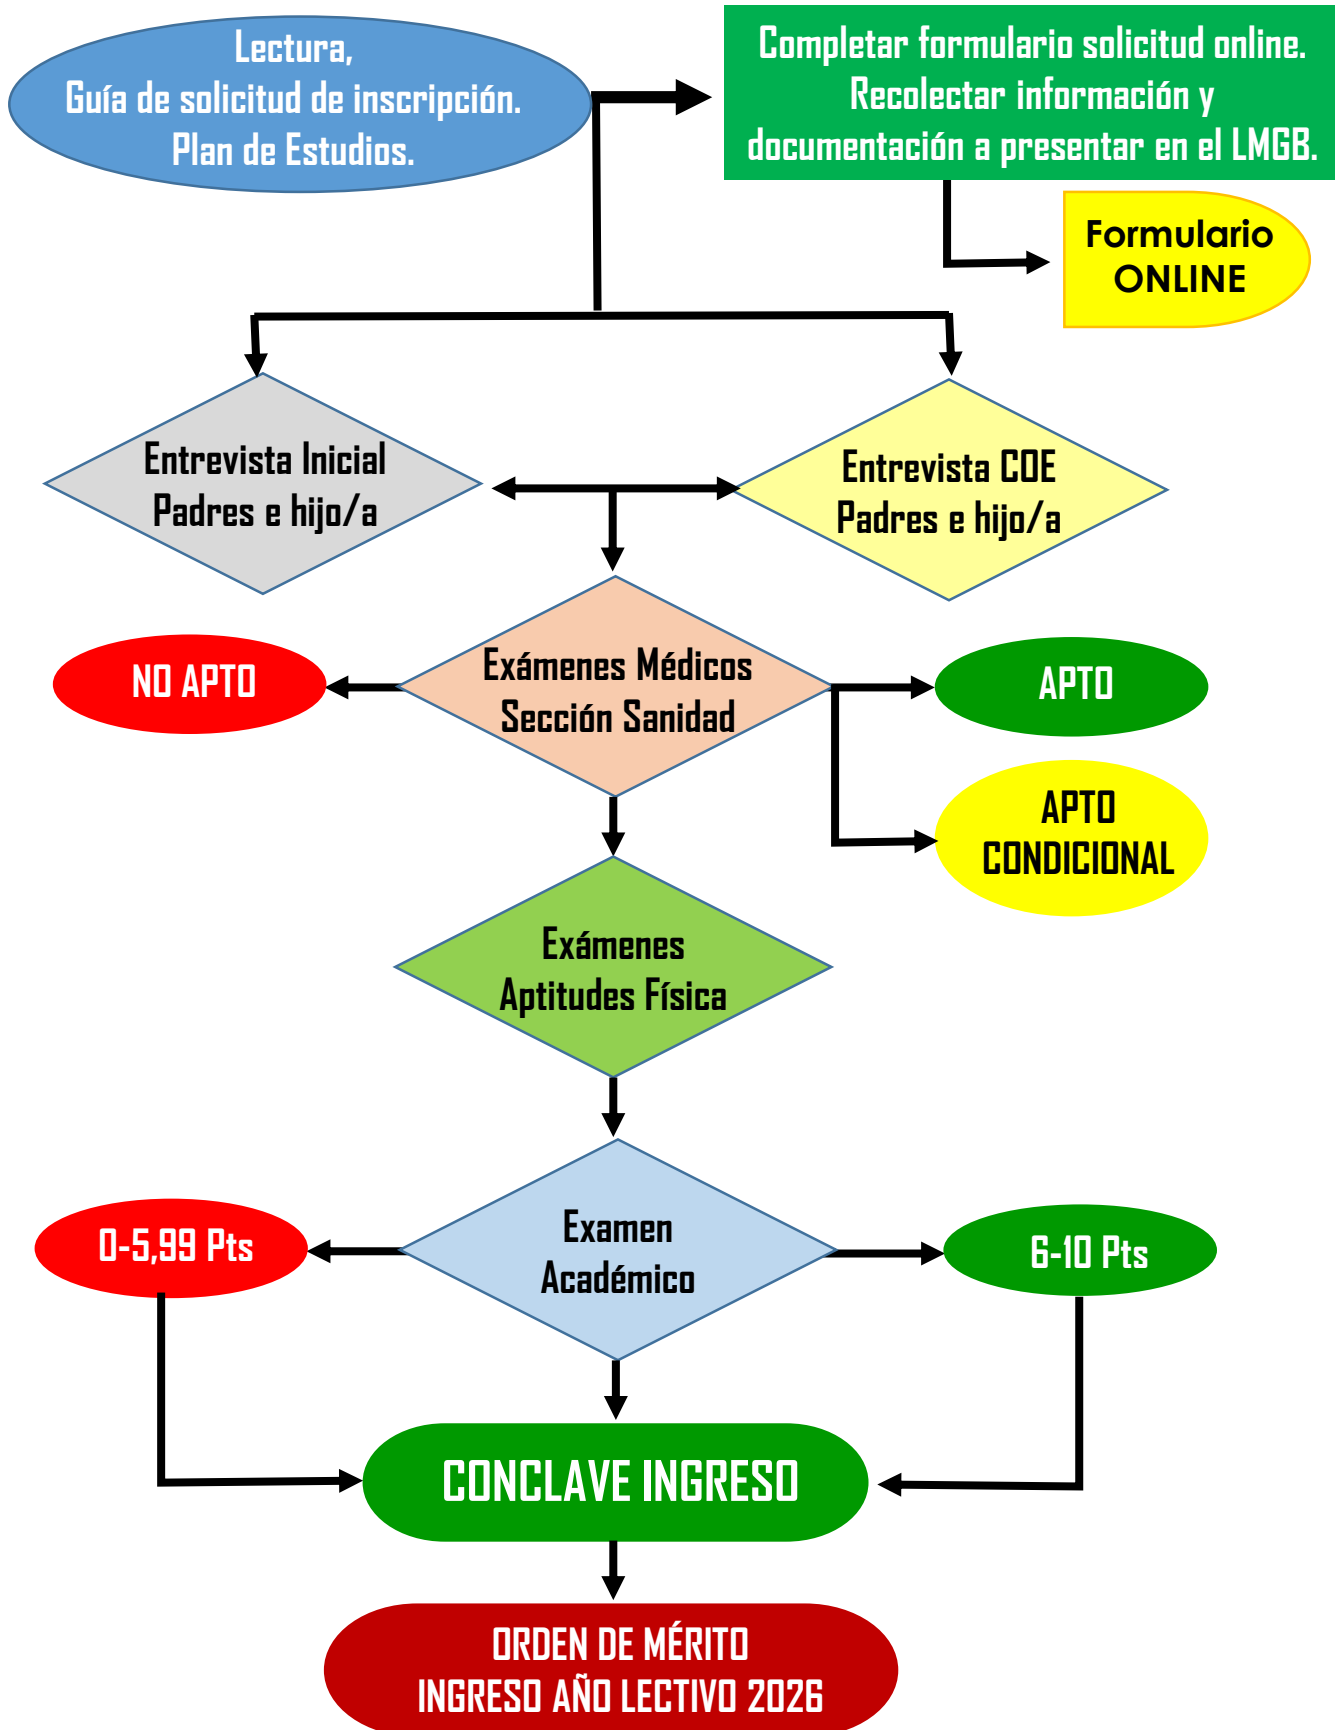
Lectura,
Guía de solicitud de inscripción.
Plan de Estudios.

Completar formulario solicitud online.
Recolectar información y documentación a presentar en el LMGB.

Formulario ONLINE

Entrevista Inicial
Padres e hijo/a

Entrevista COE
Padres e hijo/a

NO APTO

Exámenes Médicos
Sección Sanidad

APTO

APTO CONDICIONAL

Exámenes
Aptitudes Física

0-5,99 Pts

Examen
Académico

6-10 Pts

CONCLAVE INGRESO

ORDEN DE MÉRITO
INGRESO AÑO LECTIVO 2026